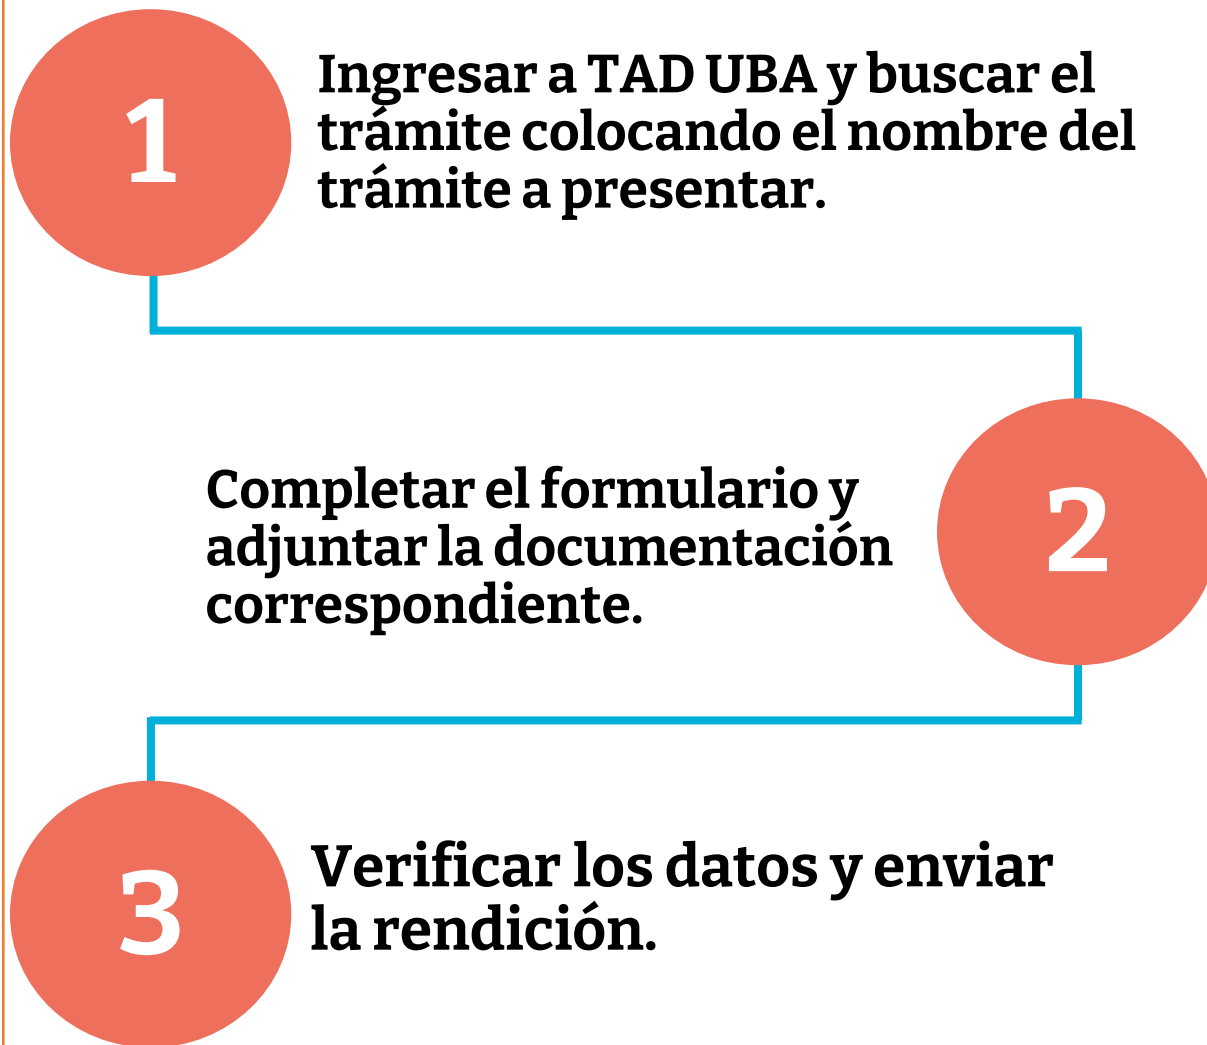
1

Ingresar a TAD UBA y buscar el trámite colocando el nombre del trámite a presentar.

Completar el formulario y adjuntar la documentación correspondiente.

2

3

Verificar los datos y enviar la rendición.